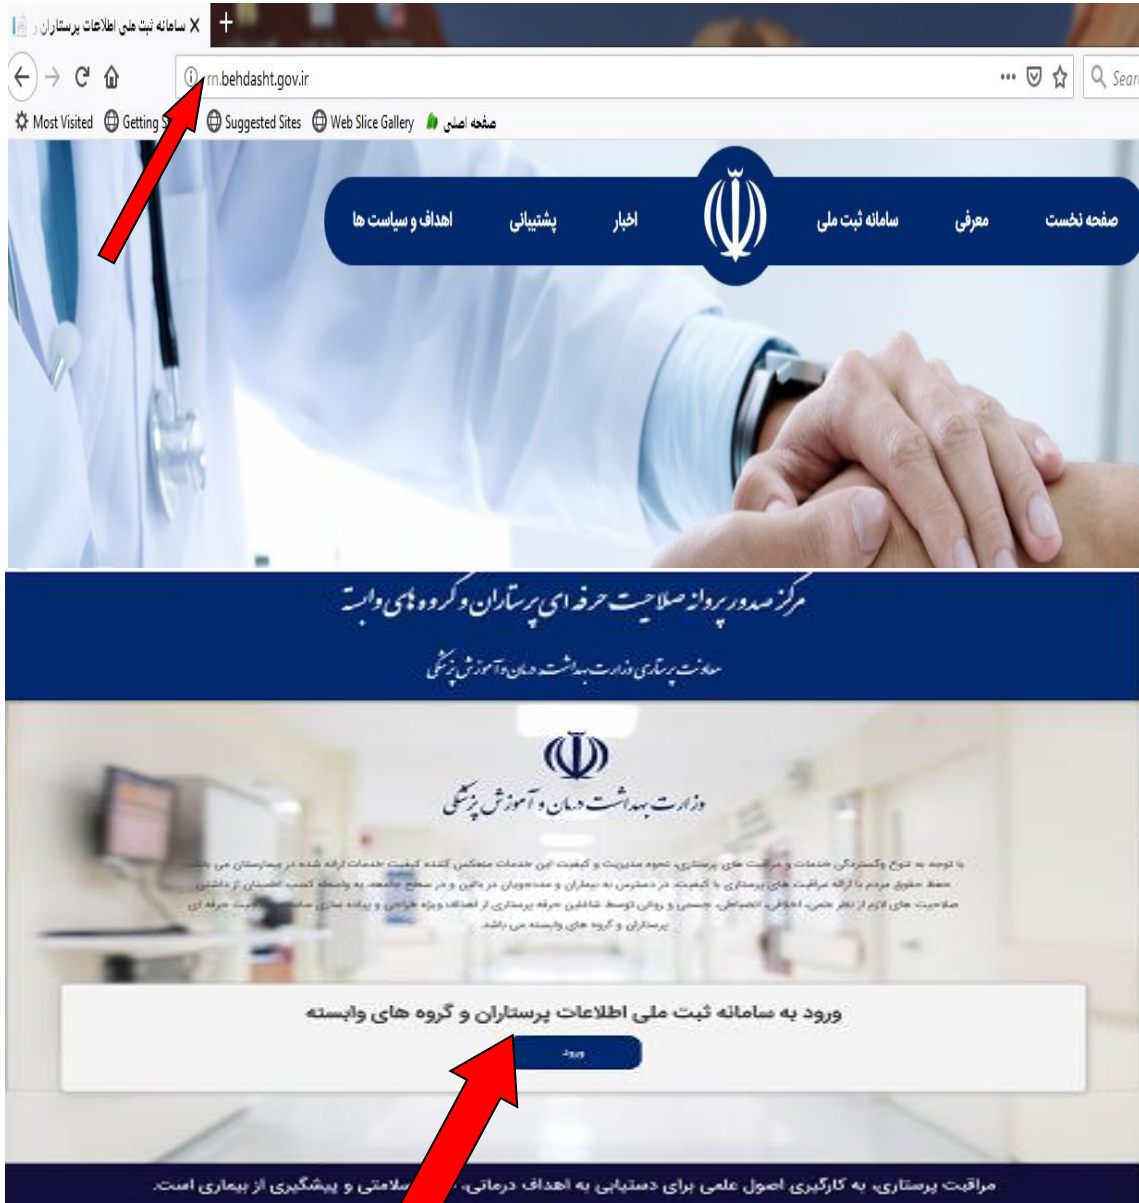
سامانه ثبت ملی اطلاعات پرستاران و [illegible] X +

rn.behdasht.gov.ir

Most Visited   Getting S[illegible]   Suggested Sites   Web Slice Gallery   صفحه اصلی

Sear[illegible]

صفحه نخست   معرفی   سامانه ثبت ملی   اخبار   پشتیبانی   اهداف و سیاست ها

مرکز صدور پروانه صلاحیت حرفه ای پرستاران و گروه های وابسته

معاونت پرستاری وزارت بهداشت درمان و آموزش پزشکی

وزارت بهداشت درمان و آموزش پزشکی

با توجه به تنوع وگستردگی خدمات و مراقبت های پرستاری، نحوه مدیریت و کیفیت این خدمات منعکس کننده کیفیت خدمات ارائه شده در بیمارستان می باشد. حفظ حقوق مردم با ارائه مراقبت های پرستاری با کیفیت، در دسترس به بیماران و مددجویان در بالین و در سطح جامعه، به واسطه کسب اطمینان از داشتن صلاحیت های لازم از نظر علمی، اخلاقی، انضباطی، جسمی و روانی توسط شاغلین حرفه پرستاری از اهداف ویژه طراحی و پیاده سازی سامانه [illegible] ثبت حرفه ای پرستاران و گروه های وابسته می باشد.

ورود به سامانه ثبت ملی اطلاعات پرستاران و گروه های وابسته

ورود

مراقبت پرستاری، به کارگیری اصول علمی برای دستیابی به اهداف درمانی، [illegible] سلامتی و پیشگیری از بیماری است.